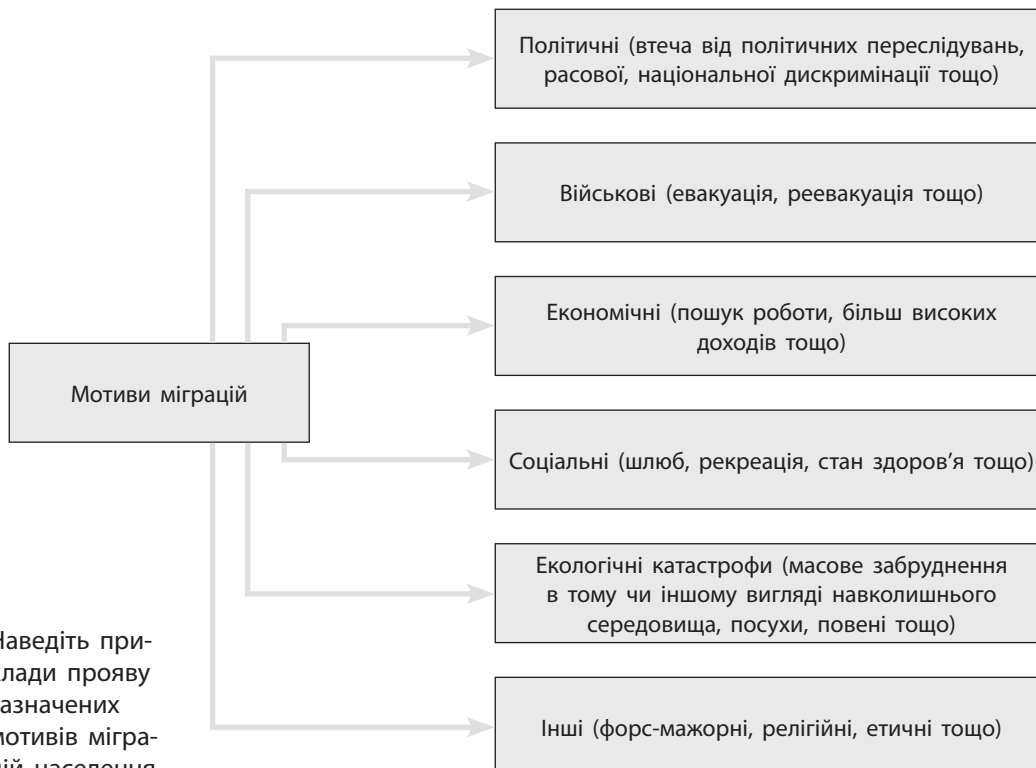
Мотиви міграцій

Політичні (втеча від політичних переслідувань, расової, національної дискримінації тощо)

Військові (евакуація, реевакуація тощо)

Економічні (пошук роботи, більш високих доходів тощо)

Соціальні (шлюб, рекреація, стан здоров'я тощо)

Екологічні катастрофи (масове забруднення в тому чи іншому вигляді навколишнього середовища, посухи, повені тощо)

Інші (форс-мажорні, релігійні, етичні тощо)

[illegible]аведіть при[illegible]лади прояву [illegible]азначених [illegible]отивів мігра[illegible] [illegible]ій населення